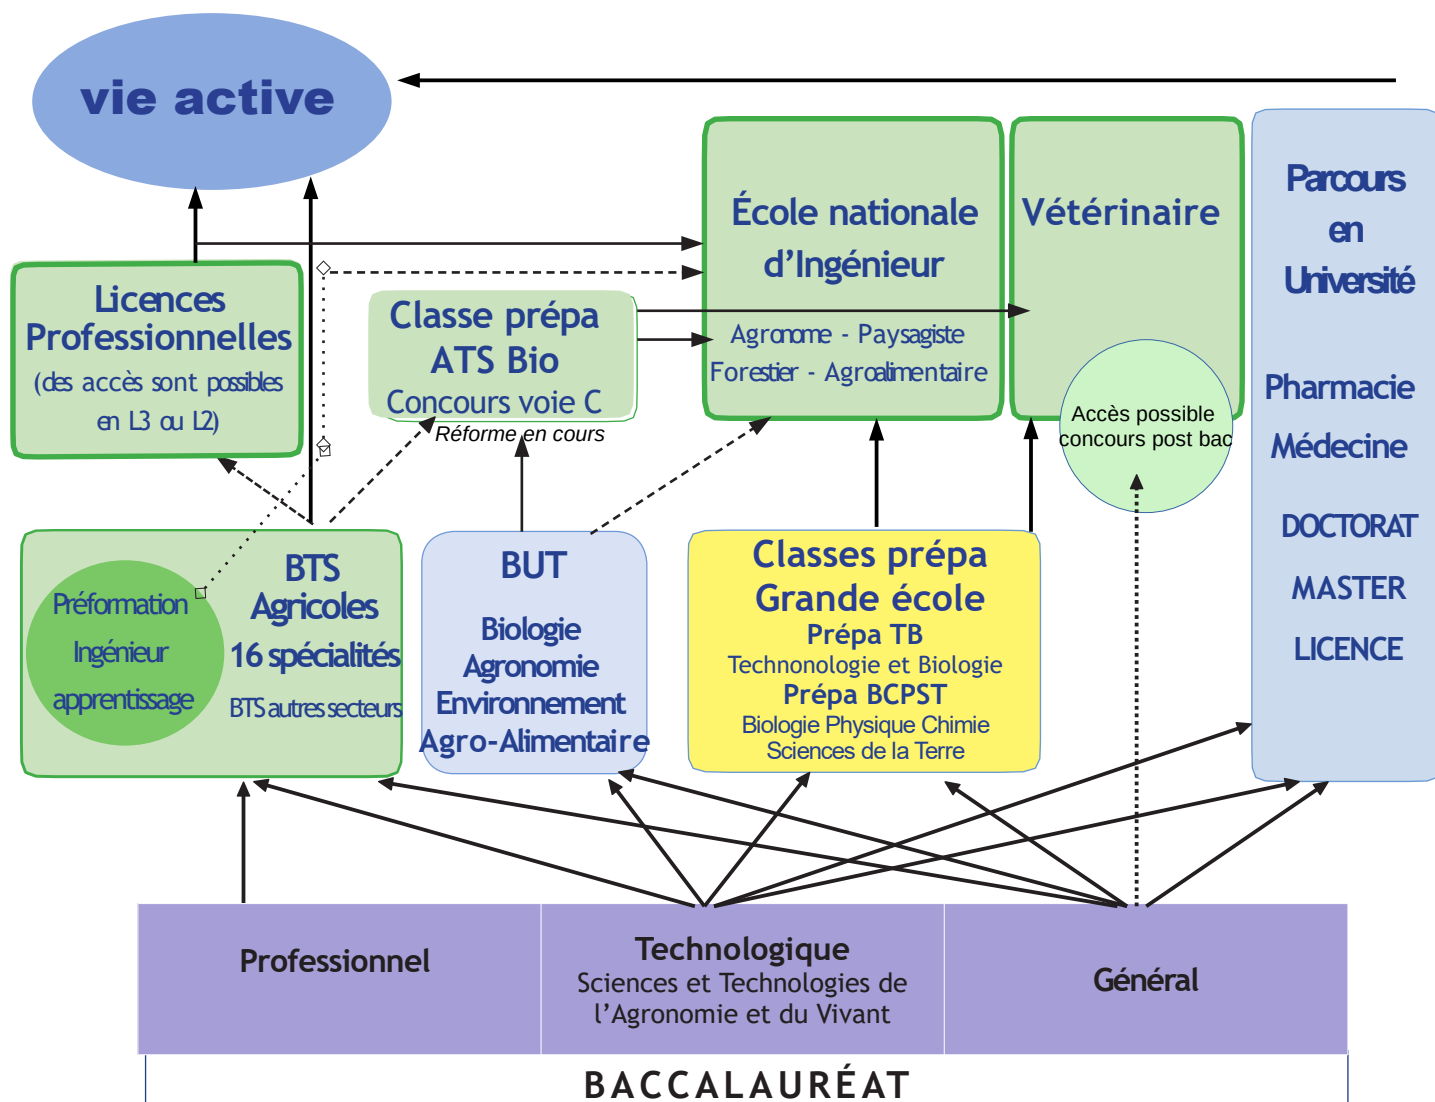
vie active

École nationale d'Ingénieur

Agronome - Paysagiste
Forestier - Agroalimentaire

Vétérinaire

Accès possible concours post bac

Parcours en Université

Pharmacie

Médecine

DOCTORAT

MASTER

LICENCE

Licences Professionnelles
(des accès sont possibles en L3 ou L2)

Classe prépa ATS Bio
Concours voie C

Réforme en cours

Préformation Ingénieur apprentissage

BTS Agricoles
16 spécialités
BTS autres secteurs

BUT
Biologie
Agronomie
Environnement
Agro-Alimentaire

Classes prépa Grande école
Prépa TB
Technonologie et Biologie
Prépa BCPST
Biologie Physique Chimie
Sciences de la Terre

Professionnel

Technologique
Sciences et Technologies de l'Agronomie et du Vivant

Général

BACCALAURÉAT